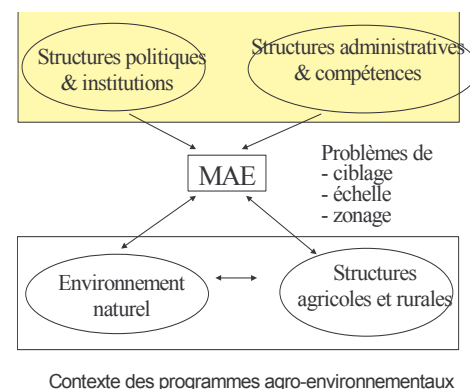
Structures politiques & institutions

Structures administratives & compétences

MAE

Problèmes de
- ciblage
- échelle
- zonage

Environnement naturel

Structures agricoles et rurales

Contexte des programmes agro-environnementaux